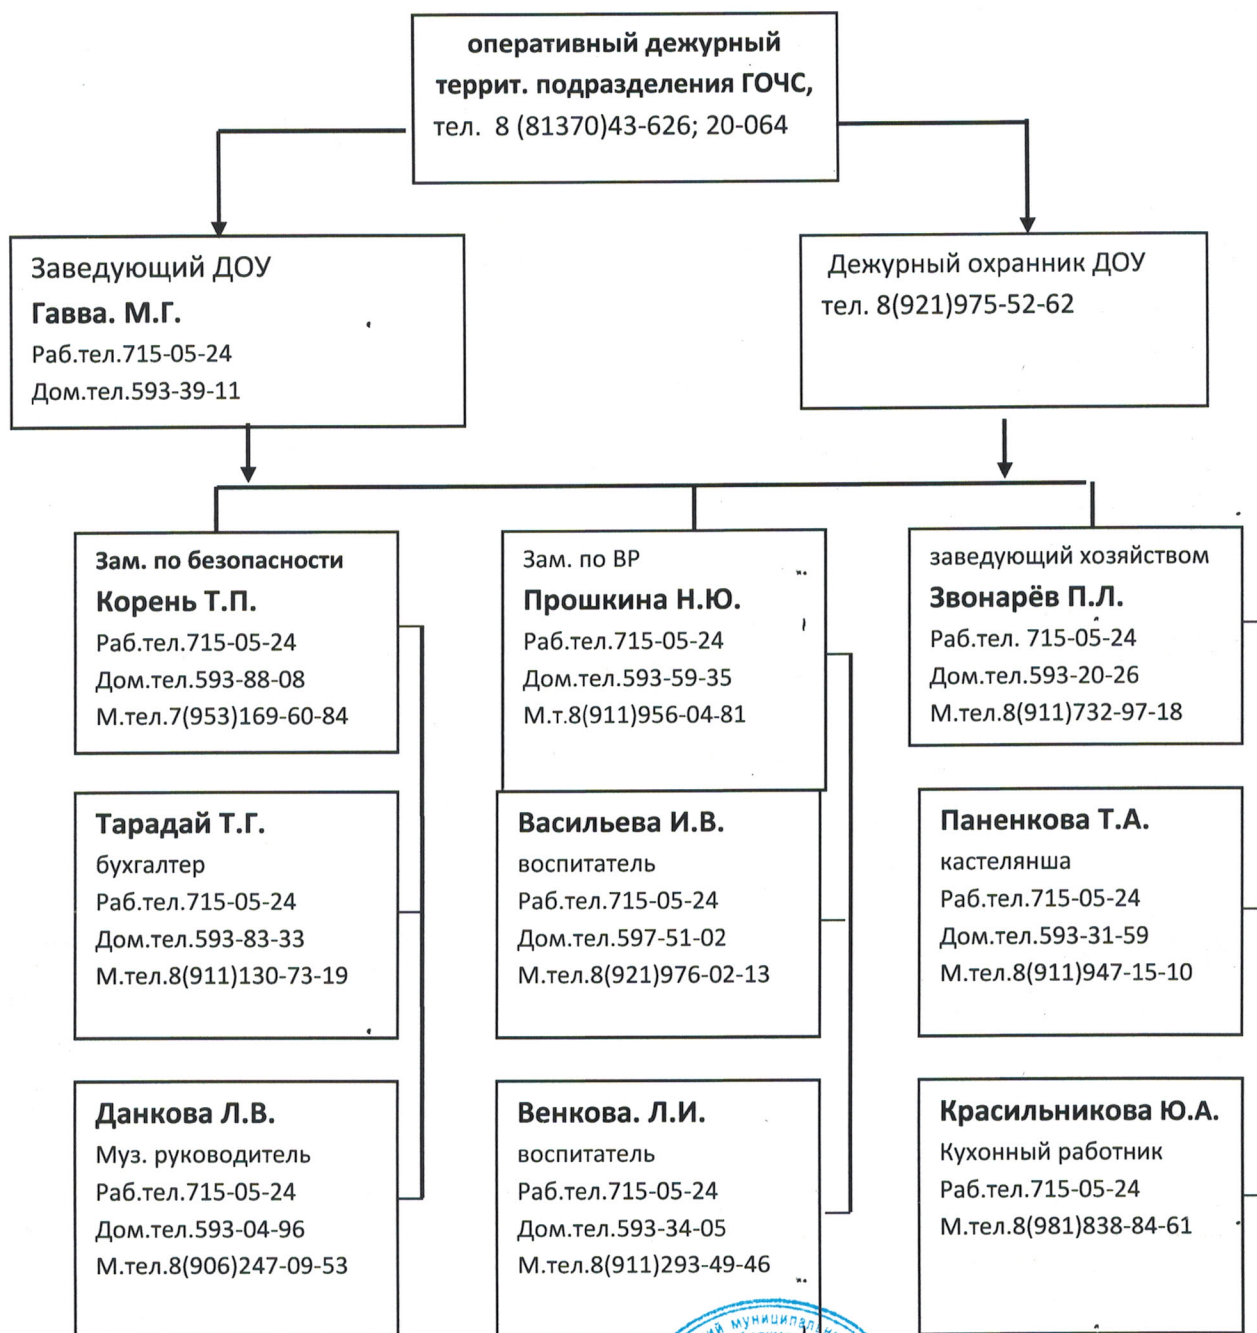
оперативный дежурный террит. подразделения ГОЧС, тел. 8 (81370)43-626; 20-064

Заведующий ДОУ
Гавва. М.Г.
Раб.тел.715-05-24
Дом.тел.593-39-11

Дежурный охранник ДОУ
тел. 8(921)975-52-62

Зам. по безопасности
Корень Т.П.
Раб.тел.715-05-24
Дом.тел.593-88-08
М.тел.7(953)169-60-84

Тарадай Т.Г.
бухгалтер
Раб.тел.715-05-24
Дом.тел.593-83-33
М.тел.8(911)130-73-19

Данкова Л.В.
Муз. руководитель
Раб.тел.715-05-24
Дом.тел.593-04-96
М.тел.8(906)247-09-53

Зам. по ВР
Прошкина Н.Ю.
Раб.тел.715-05-24
Дом.тел.593-59-35
М.т.8(911)956-04-81

Васильева И.В.
воспитатель
Раб.тел.715-05-24
Дом.тел.597-51-02
М.тел.8(921)976-02-13

Венкова. Л.И.
воспитатель
Раб.тел.715-05-24
Дом.тел.593-34-05
М.тел.8(911)293-49-46

заведующий хозяйством
Звонарёв П.Л.
Раб.тел. 715-05-24
Дом.тел.593-20-26
М.тел.8(911)732-97-18

Паненкова Т.А.
кастелянша
Раб.тел.715-05-24
Дом.тел.593-31-59
М.тел.8(911)947-15-10

Красильникова Ю.А.
Кухонный работник
Раб.тел.715-05-24
М.тел.8(981)838-84-61

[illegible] муниципал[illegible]